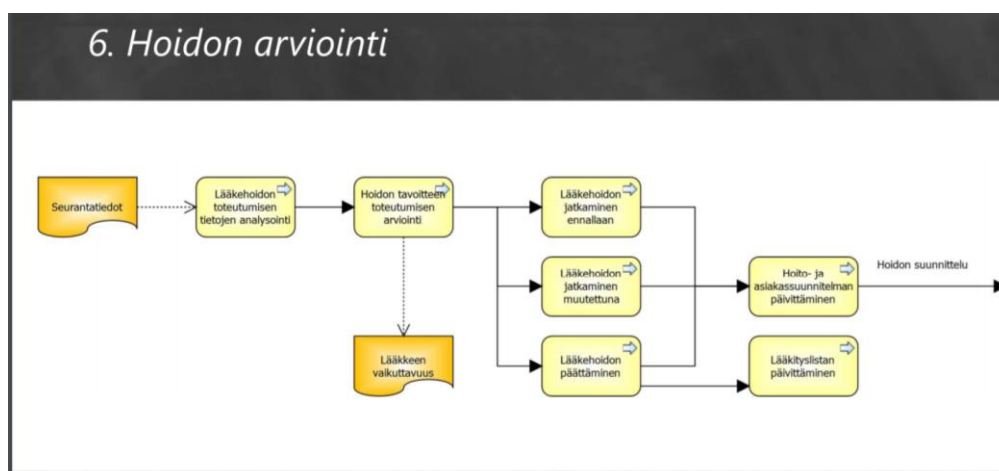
6. Hoidon arviointi

Seurantatiedot

Lääkehoidon toteutumisen tietojen analysointi

Hoidon tavoitteen toteutumisen arviointi

Lääkkeen vaikuttavuus

Lääkehoidon jatkaminen ennallaan

Lääkehoidon jatkaminen muutettuna

Lääkehoidon päättäminen

Hoito- ja asiakassuunnitelman päivittäminen

Lääkityslistan päivittäminen

Hoidon suunnittelu